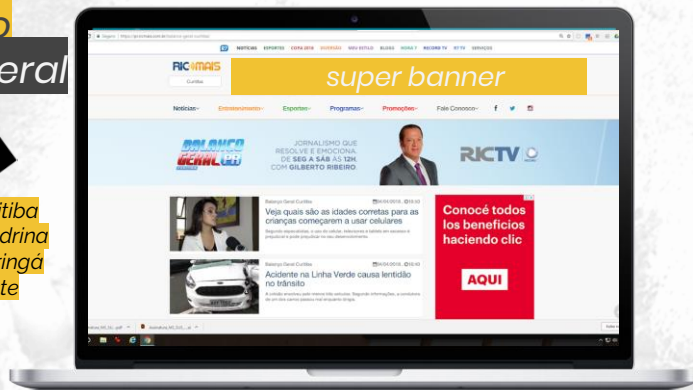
o
eral

ritiba
drina
ringá
te

NOTÍCIAS ESPORTES COPA 2018 DIVERSÃO NOU ESTILO BLOGS RICTV RECORD TV RICTV SERVIÇOS

RIC MAIS
Curitiba

super banner

Notícias Entretenimento Esportes Programas Promoções Fale Conosco

BALANÇO GERAL CWB
JORNALISMO QUE RESOLVE E EMOCIONA.
DE SEG A SÁB ÀS 12H,
COM GILBERTO RIBEIRO.
RICTV

Balanço Geral Curitiba
Veja quais são as idades corretas para as crianças começarem a usar celulares

Balanço Geral Curitiba
Acidente na Linha Verde causa lentidão no trânsito

Conocé todos los beneficios haciendo clic
AQUI